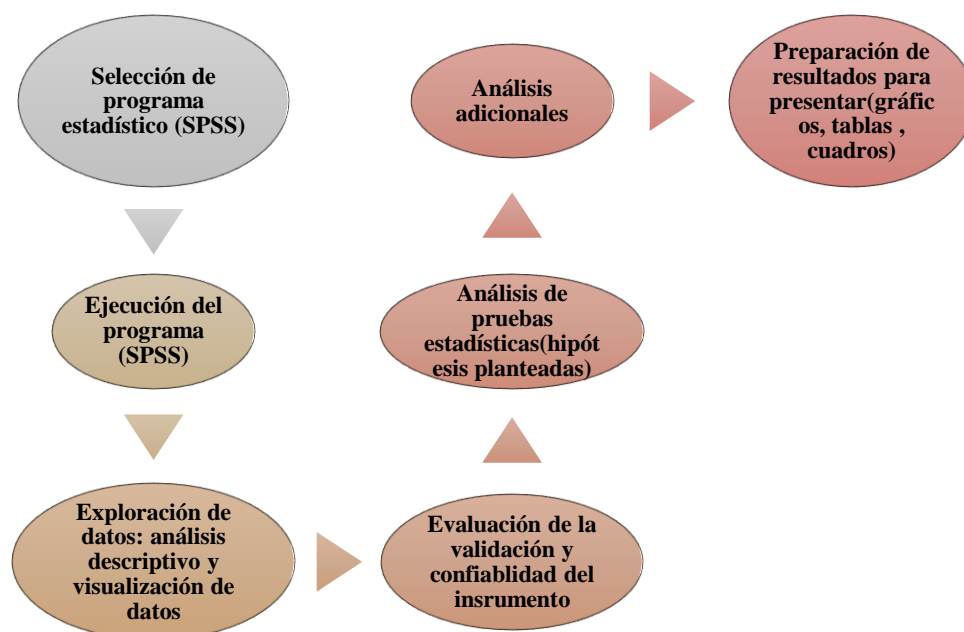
Selección de programa estadístico (SPSS)

Ejecución del programa (SPSS)

Exploración de datos: análisis descriptivo y visualización de datos

Evaluación de la validación y confiablidad del insrumento

Análisis de pruebas estadísticas(hipót esis planteadas)

Análisis adicionales

Preparación de resultados para presentar(gráfic os, tablas , cuadros)